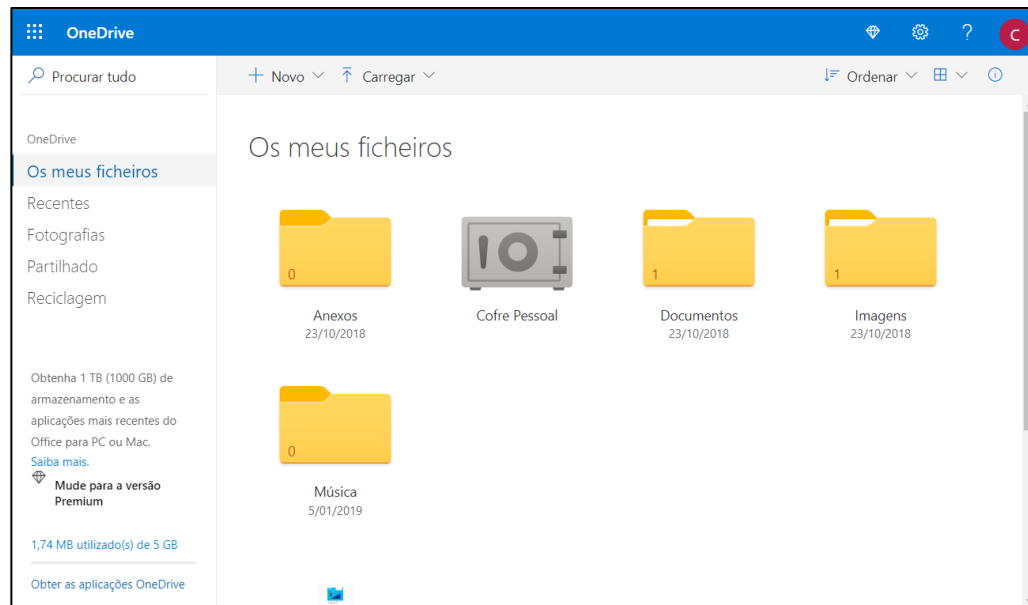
OneDrive

?

C

Procurar tudo

+ Novo

Carregar

Ordenar

OneDrive

Os meus ficheiros

Recentes

Fotografias

Partilhado

Reciclagem

Obtenha 1 TB (1000 GB) de armazenamento e as aplicações mais recentes do Office para PC ou Mac.

Saiba mais.

Mude para a versão Premium

1,74 MB utilizado(s) de 5 GB

Obter as aplicações OneDrive

Os meus ficheiros

0
Anexos
23/10/2018

Cofre Pessoal

1
Documentos
23/10/2018

1
Imagens
23/10/2018

0
Música
5/01/2019